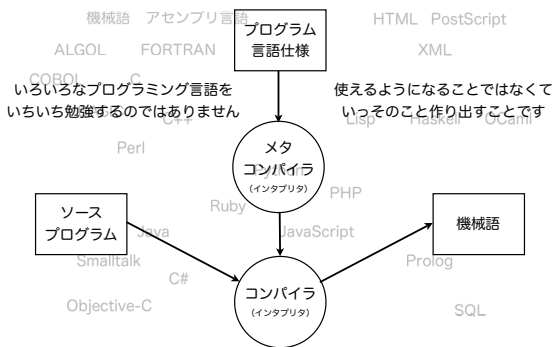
機械語 アセンブリ言語

ALGOL FORTRAN

プログラム言語仕様

HTML PostScript

XML

COBOL C

いろいろなプログラミング言語をいちいち勉強するのではありません

C++

使えるようになることではなくていっそのこと作り出すことです

Lisp Haskell OCaml

Perl

メタコンパイラ (インタプリタ)

PHP

Ruby

ソースプログラム

Java

JavaScript

機械語

Smalltalk

Prolog

C#

コンパイラ (インタプリタ)

Objective-C

SQL